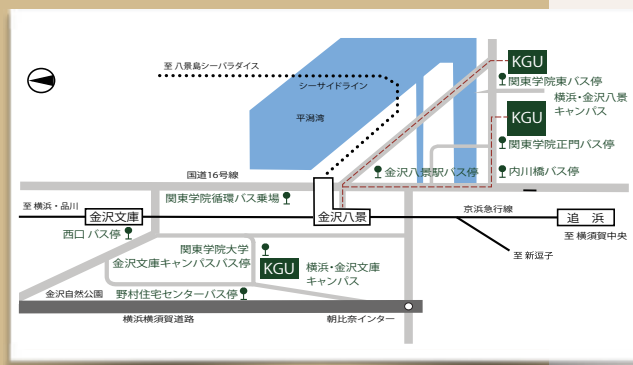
至 八景島シーパラダイス
シーサイドライン
平潟湾
KGU
関東学院東バス停
横浜・金沢八景キャンパス
KGU
関東学院正門バス停
金沢八景駅バス停
内川橋バス停
国道16号線
関東学院循環バス乗場
至 横浜・品川
金沢文庫
金沢八景
京浜急行線
追浜
至 横須賀中央
西口 バス停
関東学院大学
金沢文庫キャンパスバス停
KGU
横浜・金沢文庫キャンパス
至 新逗子
金沢自然公園
野村住宅センターバス停
横浜横須賀道路
朝比奈インター